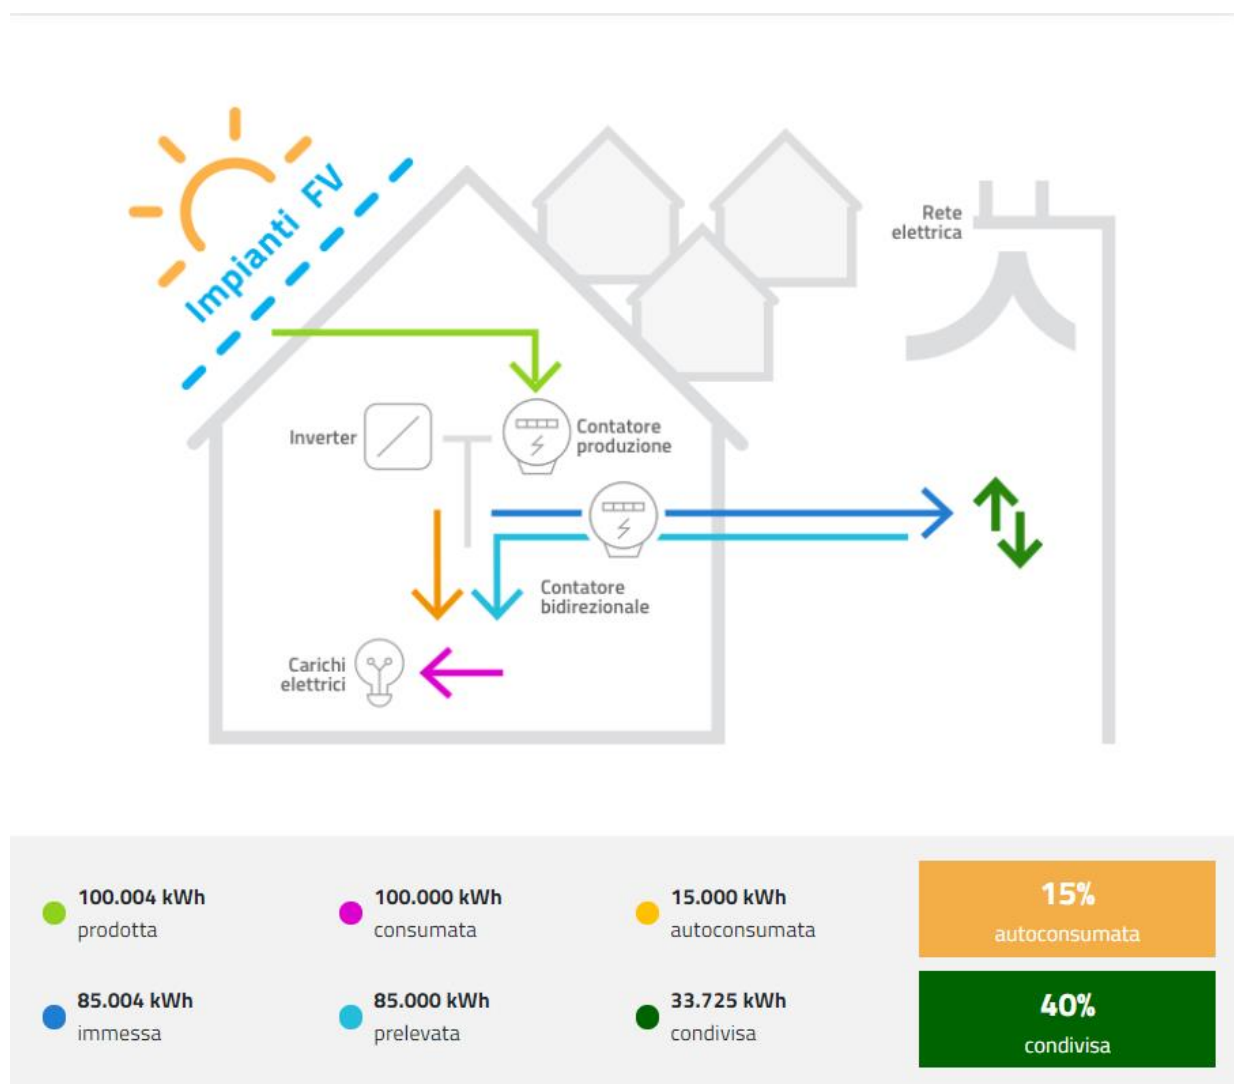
Impianti FV

Rete elettrica

Inverter

Contatore produzione

Contatore bidirezionale

Carichi elettrici

100.004 kWh
prodotta

100.000 kWh
consumata

15.000 kWh
autoconsumata

15%
autoconsumata

85.004 kWh
immessa

85.000 kWh
prelevata

33.725 kWh
condivisa

40%
condivisa